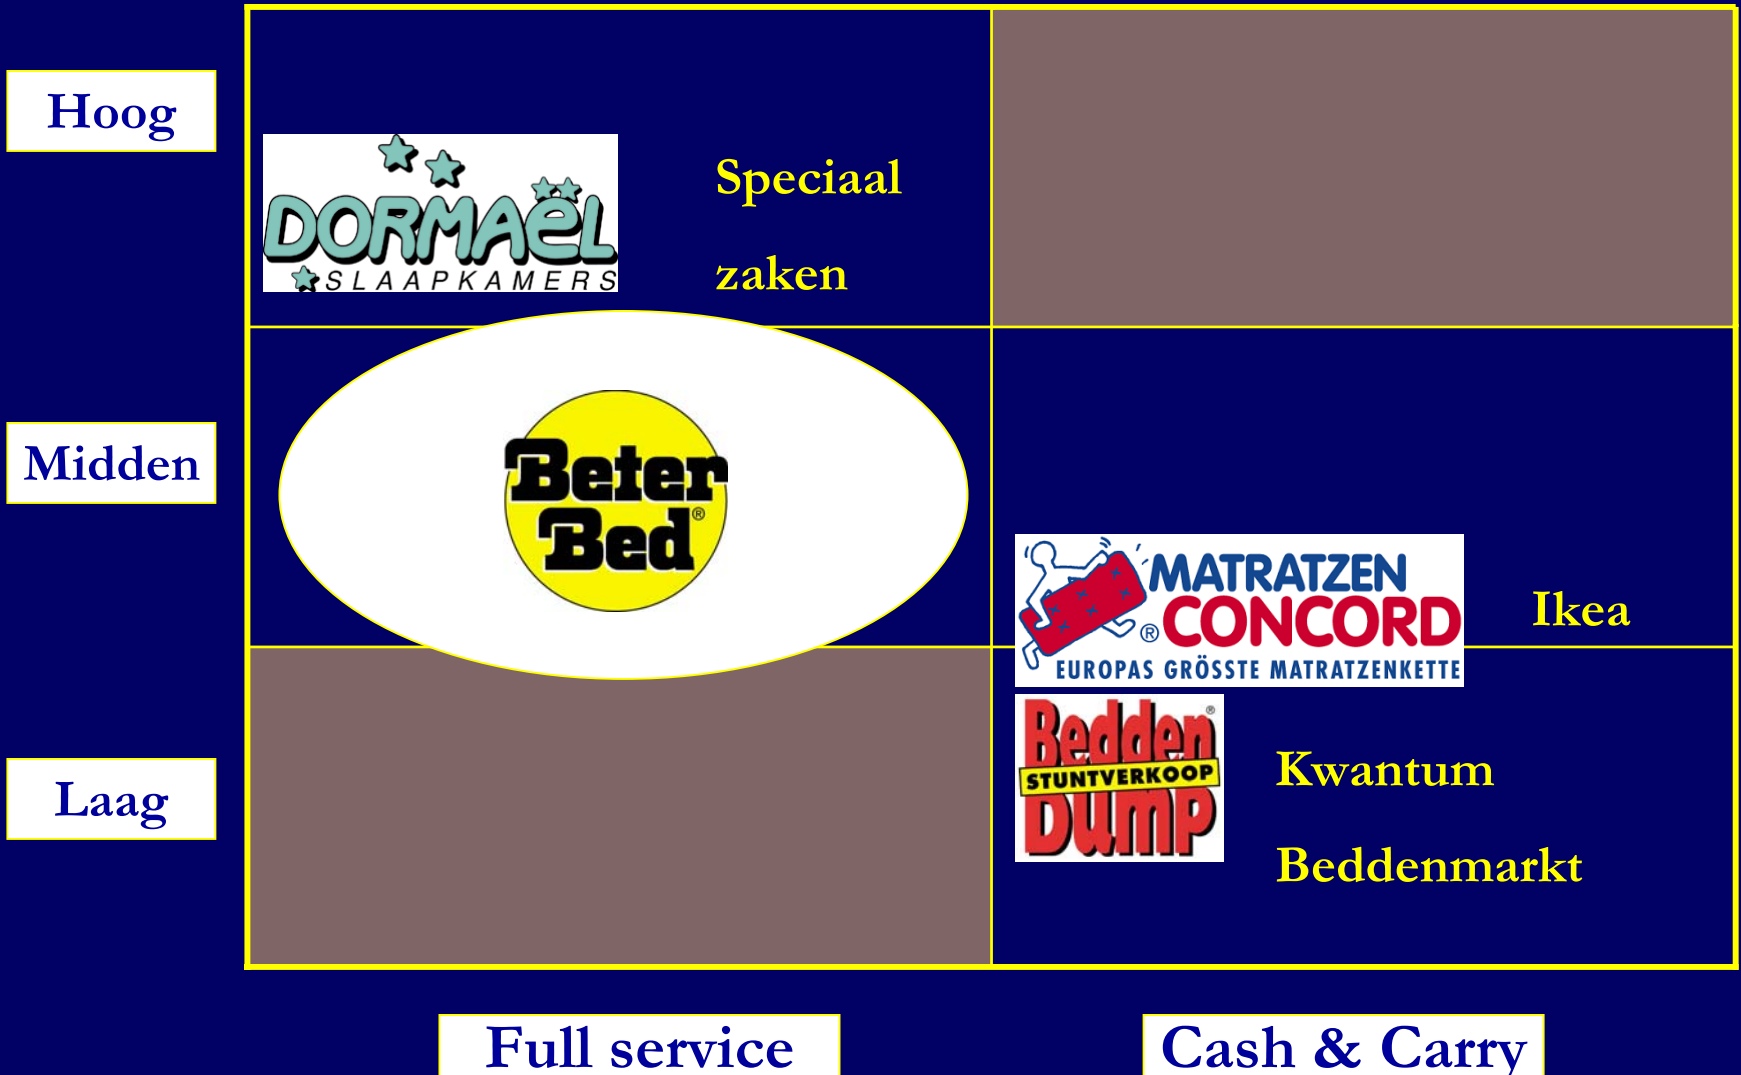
Hoog

Midden

Laag

DORMAËL SLAAPKAMERS

Speciaal

zaken

Beter Bed®

MATRATZEN CONCORD® EUROPAS GRÖSSTE MATRATZENKETTE

Ikea

Bedden® STUNTVERKOOP Dump

Kwantum

Beddenmarkt

Full service

Cash & Carry